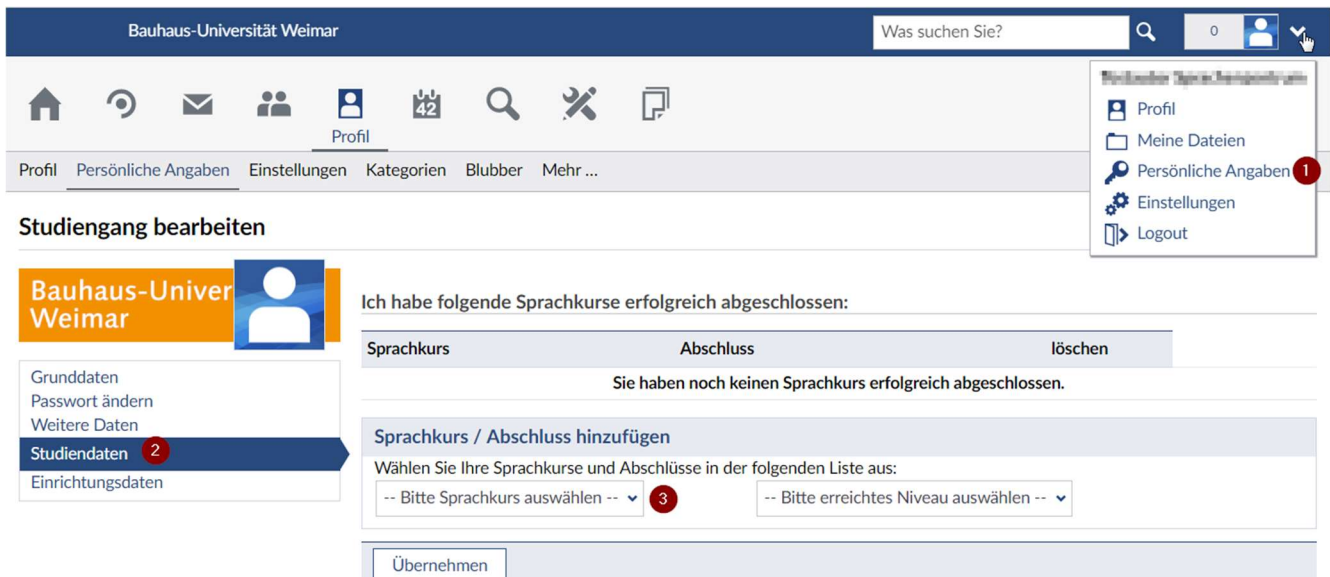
Bauhaus-Universität Weimar

Was suchen Sie?

0

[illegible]

Profil

Meine Dateien

Persönliche Angaben 1

Einstellungen

Logout

42

Profil

Profil Persönliche Angaben Einstellungen Kategorien Blubber Mehr …

Studiengang bearbeiten

Bauhaus-Univer Weimar

Grunddaten
Passwort ändern
Weitere Daten
Studiendaten 2
Einrichtungsdaten

Ich habe folgende Sprachkurse erfolgreich abgeschlossen:

| Sprachkurs | Abschluss | löschen |
|---|---|---|
| Sie haben noch keinen Sprachkurs erfolgreich abgeschlossen. | | |

Sprachkurs / Abschluss hinzufügen

Wählen Sie Ihre Sprachkurse und Abschlüsse in der folgenden Liste aus:

-- Bitte Sprachkurs auswählen -- 3

-- Bitte erreichtes Niveau auswählen --

Übernehmen